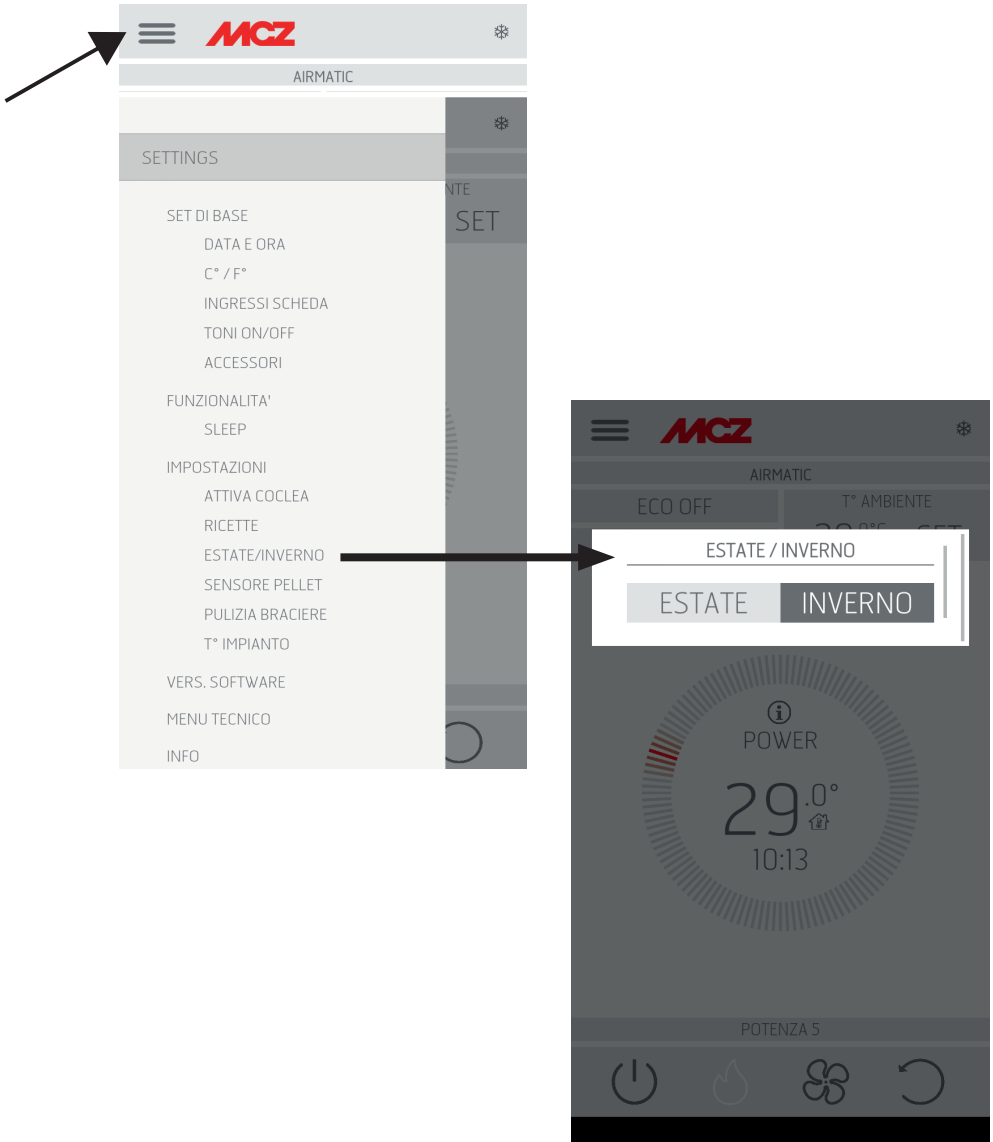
MCZ

AIRMATIC

SETTINGS

NTE
SET

SET DI BASE
DATA E ORA
C° / F°
INGRESSI SCHEDA
TONI ON/OFF
ACCESSORI

FUNZIONALITA'
SLEEP

IMPOSTAZIONI
ATTIVA COCLEA
RICETTE
ESTATE/INVERNO
SENSORE PELLET
PULIZIA BRACIERE
T° IMPIANTO

VERS. SOFTWARE

MENU TECNICO

INFO

MCZ

AIRMATIC

ECO OFF

T° AMBIENTE

ESTATE / INVERNO

ESTATE | INVERNO

POWER

29.0°

10:13

POTENZA 5